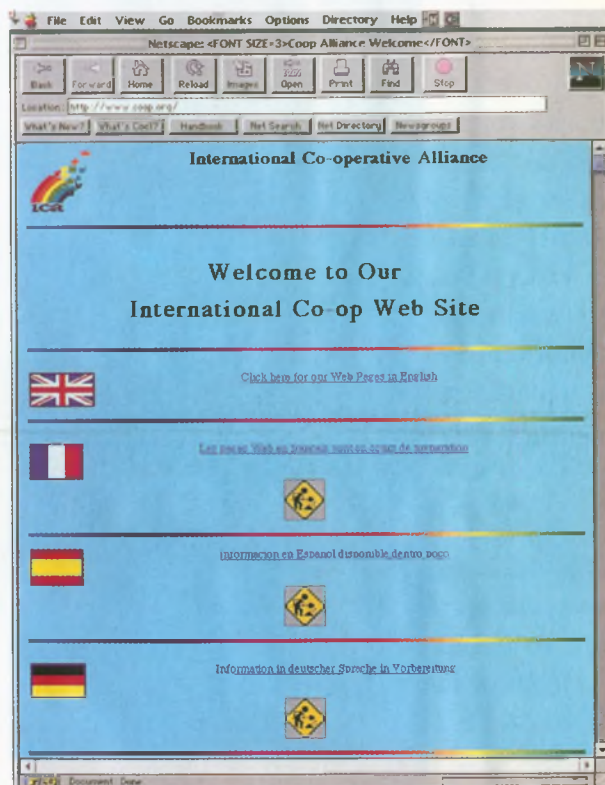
File Edit View Go Bookmarks Options Directory Help

Netscape: <FONT SIZE=3>Coop Alliance Welcome</FONT>

Back Forward Home Reload Images Open Print Find Stop

Location: http://www.coop.org/

What's New? What's Cool? Handbook Net Search Net Directory Newsgroups

International Co-operative Alliance

ICA

Welcome to Our

International Co-op Web Site

Click here for our Web Pages in English

Les pages Web en français sont en cours de preparation

informacion en Espanol disponible dentro poco

Information in deutscher Sprache in Vorbereitung

Document: Done